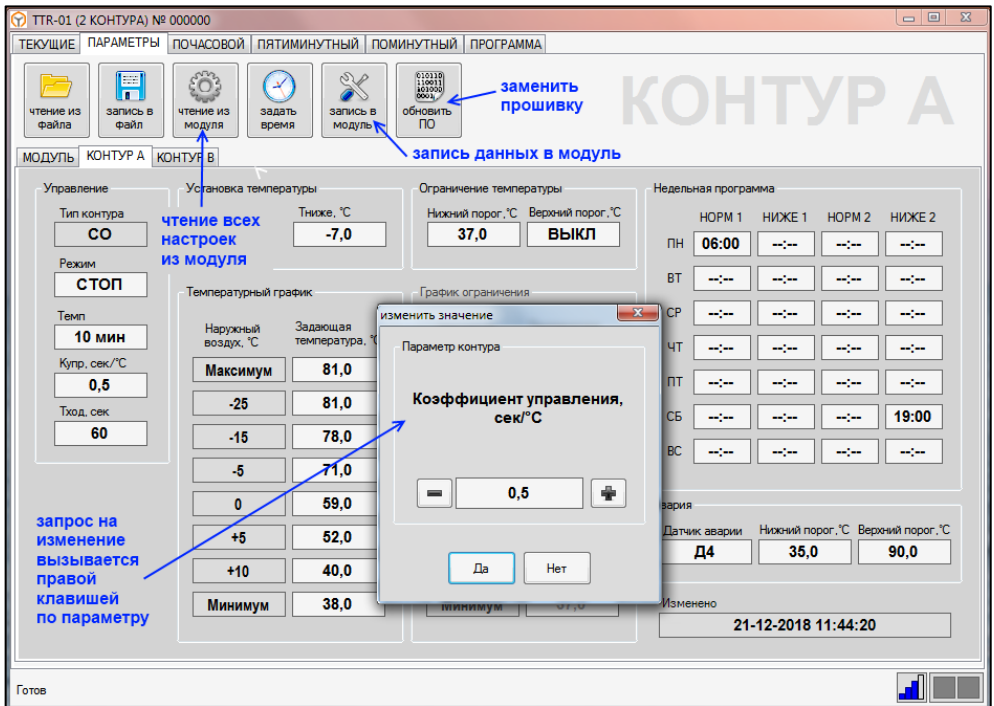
TTR-01 (2 КОНТУРА) № 000000

ТЕКУЩИЕ | ПАРАМЕТРЫ | ПОЧАСОВОЙ | ПЯТИМИНУТНЫЙ | ПОМИНУТНЫЙ | ПРОГРАММА

чтение из файла | запись в файл | чтение из модуля | задать время | запись в модуль | обновить ПО

заменить прошивку

КОНТУР А

МОДУЛЬ | КОНТУР А | КОНТУР В

запись данных в модуль

Управление
Тип контура
СО
Режим
СТОП
Темп
10 мин
Купр, сек/°С
0,5
Тход, сек
60

Установка температуры
Тниже, °С
-7,0

чтение всех настроек из модуля

Ограничение температуры
Нижний порог,°С
37,0
Верхний порог,°С
ВЫКЛ

Недельная программа

| | НОРМ 1 | НИЖЕ 1 | НОРМ 2 | НИЖЕ 2 |
|---|---|---|---|---|
| ПН | 06:00 | --:-- | --:-- | --:-- |
| ВТ | --:-- | --:-- | --:-- | --:-- |
| СР | --:-- | --:-- | --:-- | --:-- |
| ЧТ | --:-- | --:-- | --:-- | --:-- |
| ПТ | --:-- | --:-- | --:-- | --:-- |
| СБ | --:-- | --:-- | --:-- | 19:00 |
| ВС | --:-- | --:-- | --:-- | --:-- |

Температурный график

| Наружный воздух, °С | Задающая температура, °С |
|---|---|
| Максимум | 81,0 |
| -25 | 81,0 |
| -15 | 78,0 |
| -5 | 71,0 |
| 0 | 59,0 |
| +5 | 52,0 |
| +10 | 40,0 |
| Минимум | 38,0 |

График ограничения
Минимум

изменить значение
Параметр контура
Коэффициент управления, сек/°С
0,5
Да
Нет

запрос на изменение вызывается правой клавишей по параметру

Авария
Датчик аварии
Д4
Нижний порог,°С
35,0
Верхний порог,°С
90,0

Изменено
21-12-2018 11:44:20

Готов